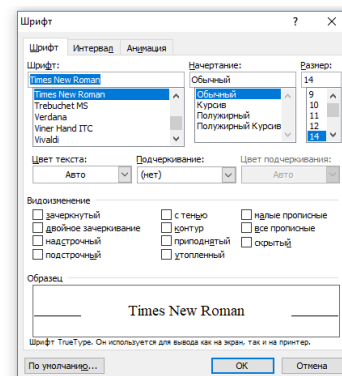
Шрифт ? X

Шрифт Интервал Анимация

Шрифт:
Times New Roman
Times New Roman
Trebuchet MS
Verdana
Viner Hand ITC
Vivaldi

Начертание:
Обычный
Обычный
Курсив
Полужирный
Полужирный Курсив

Размер:
14
9
10
11
12
14

Цвет текста:
Авто

Подчеркивание:
(нет)

Цвет подчеркивания:
Авто

Видоизменение
зачеркнутый
двойное зачеркивание
надстрочный
подстрочный
с тенью
контур
приподнятый
утопленный
малые прописные
все прописные
скрытый

Образец
Times New Roman

Шрифт TrueType. Он используется для вывода как на экран, так и на принтер.

По умолчанию... OK Отмена